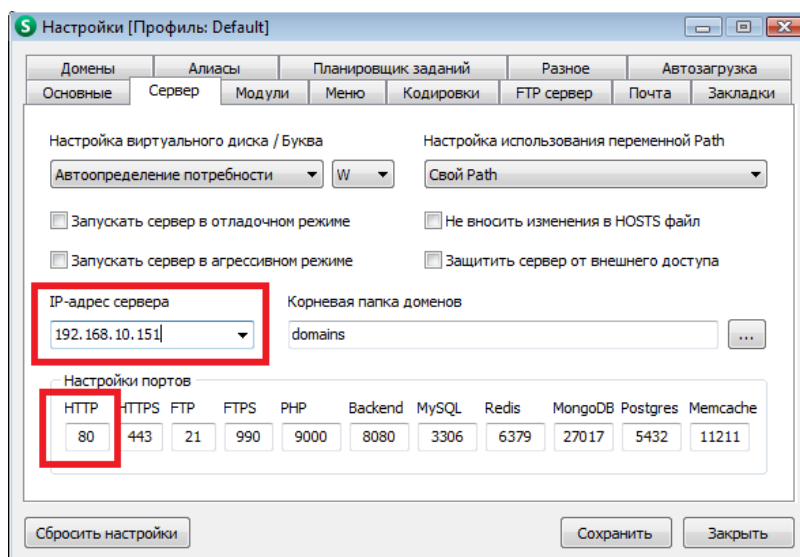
S Настройки [Профиль: Default]

Домены | Алиасы | Планировщик заданий | Разное | Автозагрузка
Основные | Сервер | Модули | Меню | Кодировки | FTP сервер | Почта | Закладки

Настройка виртуального диска / Буква
Автоопределение потребности
W

Настройка использования переменной Path
Свой Path

Запускать сервер в отладочном режиме
Не вносить изменения в HOSTS файл
Запускать сервер в агрессивном режиме
Защитить сервер от внешнего доступа

IP-адрес сервера
192.168.10.151

Корневая папка доменов
domains
...

Настройки портов

| HTTP | HTTPS | FTP | FTPS | PHP | Backend | MySQL | Redis | MongoDB | Postgres | Memcache |
|---|---|---|---|---|---|---|---|---|---|---|
| 80 | 443 | 21 | 990 | 9000 | 8080 | 3306 | 6379 | 27017 | 5432 | 11211 |

Сбросить настройки
Сохранить
Закрыть